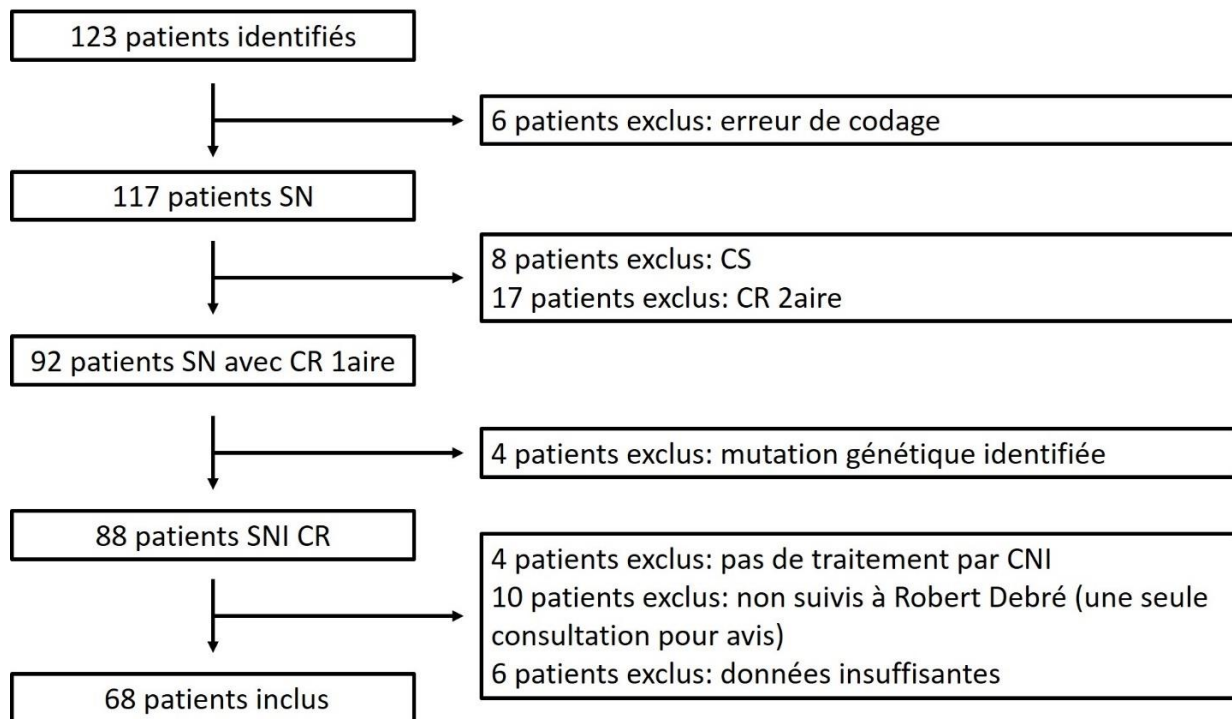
123 patients identifiés

6 patients exclus: erreur de codage

117 patients SN

8 patients exclus: CS
17 patients exclus: CR 2aire

92 patients SN avec CR 1aire

4 patients exclus: mutation génétique identifiée

88 patients SNI CR

4 patients exclus: pas de traitement par CNI
10 patients exclus: non suivis à Robert Debré (une seule consultation pour avis)
6 patients exclus: données insuffisantes

68 patients inclus